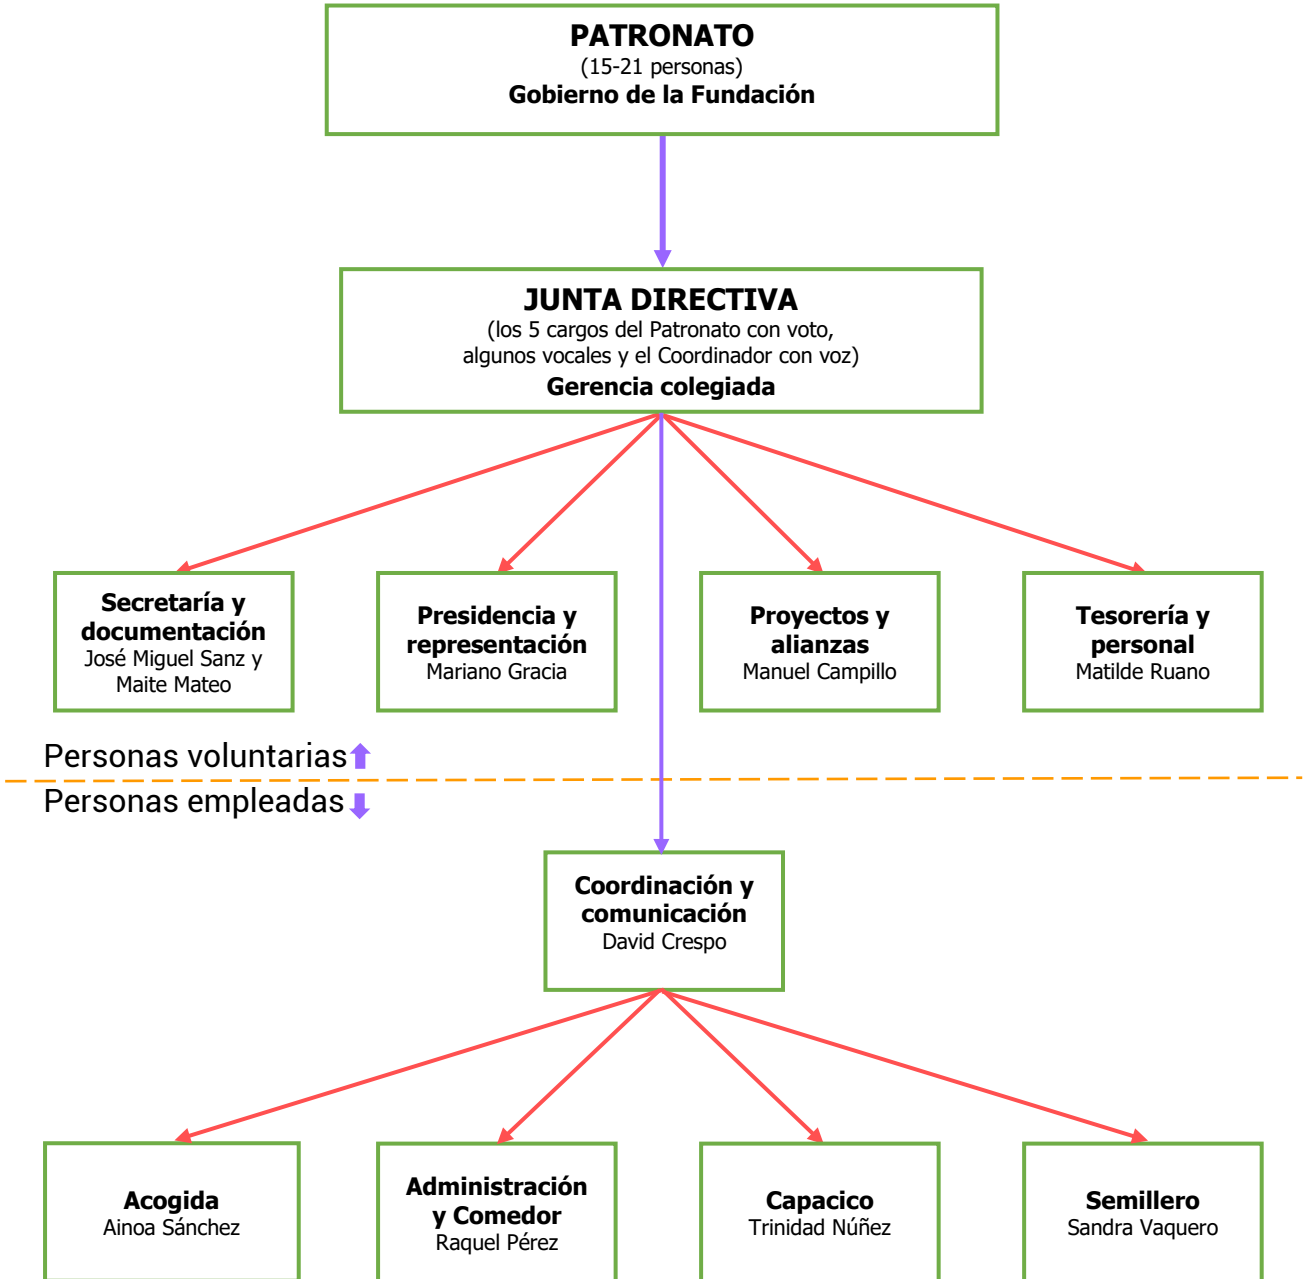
PATRONATO
(15-21 personas)
Gobierno de la Fundación

JUNTA DIRECTIVA
(los 5 cargos del Patronato con voto, algunos vocales y el Coordinador con voz)
Gerencia colegiada

Secretaría y documentación
José Miguel Sanz y Maite Mateo

Presidencia y representación
Mariano Gracia

Proyectos y alianzas
Manuel Campillo

Tesorería y personal
Matilde Ruano

Personas voluntarias

Personas empleadas

Coordinación y comunicación
David Crespo

Acogida
Ainoa Sánchez

Administración y Comedor
Raquel Pérez

Capacico
Trinidad Núñez

Semillero
Sandra Vaquero